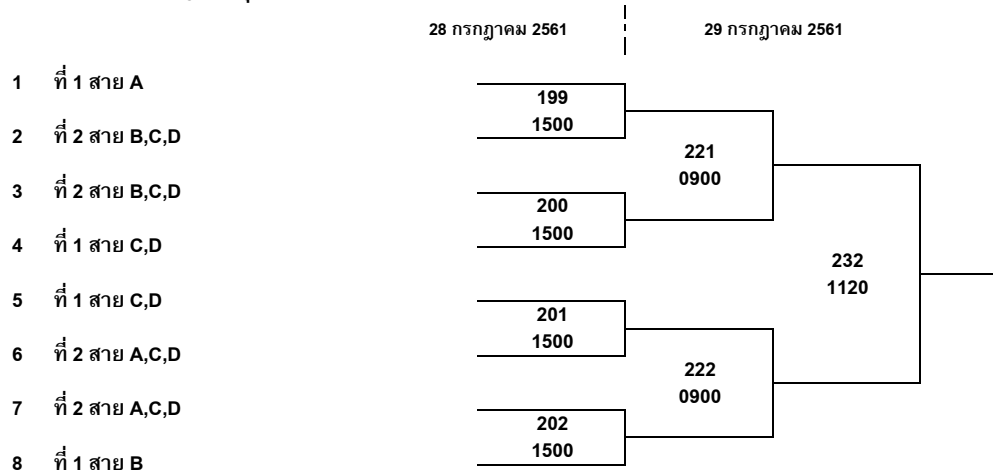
28 กรกฎาคม 2561

29 กรกฎาคม 2561

1 ที่ 1 สาย A

2 ที่ 2 สาย B,C,D

3 ที่ 2 สาย B,C,D

4 ที่ 1 สาย C,D

5 ที่ 1 สาย C,D

6 ที่ 2 สาย A,C,D

7 ที่ 2 สาย A,C,D

8 ที่ 1 สาย B

199
1500

200
1500

201
1500

202
1500

221
0900

222
0900

232
1120